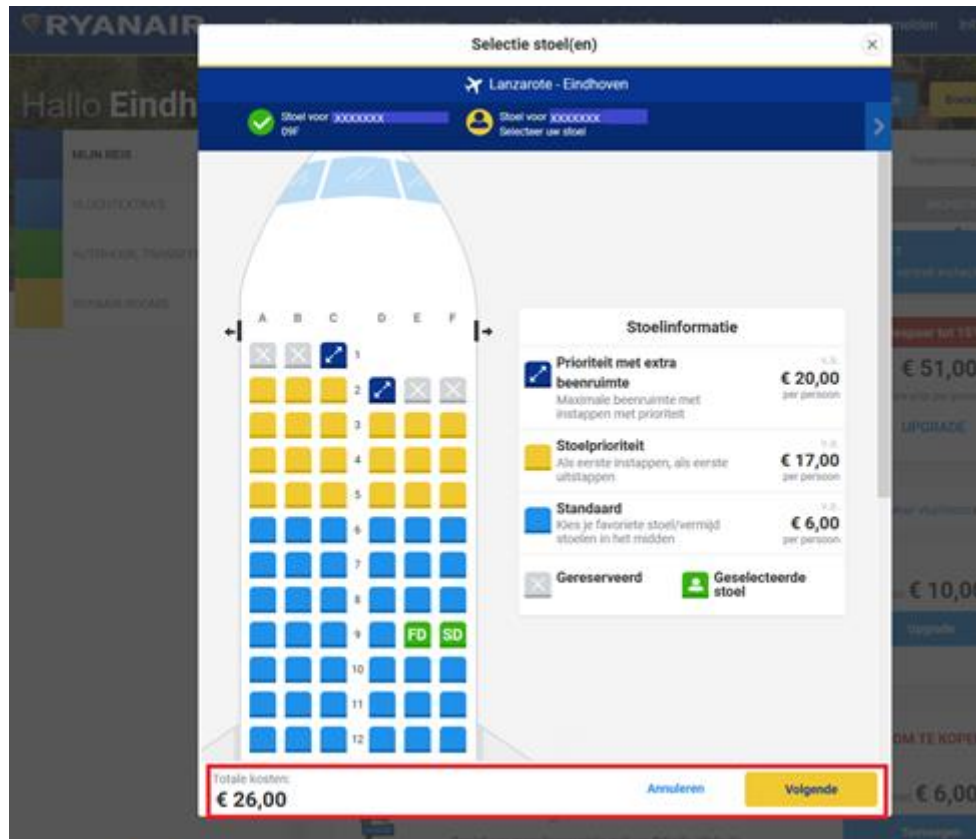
RYANAIR

Hallo Eindh

MIJN REIS

Selectie stoel(en)

Lanzarote - Eindhoven

Stoel voor XXXXXXX
09F

Stoel voor XXXXXXX
Selecteer uw stoel

A B C D E F

1 2 3 4 5 6 7 8 9 10 11 12

FD SD

Stoelinformatie

Prioriteit met extra beenruimte
Maximale beenruimte met instappen met prioriteit
v.a.
€ 20,00
per persoon

Stoelprioriteit
Als eerste instappen, als eerste uitstappen
v.a.
€ 17,00
per persoon

Standaard
Kies je favoriete stoel/vermijd stoelen in het midden
v.a.
€ 6,00
per persoon

Gereserveerd

Geselecteerde stoel

Totale kosten:
€ 26,00

Annuleren

Volgende

€ 51,00

UPGRADE

€ 10,00

Upgrade

€ 6,00